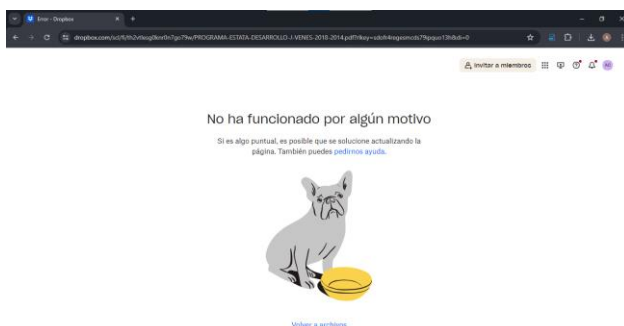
Error - Dropbox

dropbox.com/scl/fi/fh2vtlsog0exr0n7gc79w/PROGRAMA-ESTATA-DESARROLLO-J-VENES-2018-2014.pdf?rlkey=sdoh4regesincds79gquo13h&dl=0

Invitar a miembros

No ha funcionado por algún motivo

Si es algo puntual, es posible que se solucione actualizando la página. También puedes pedirnos ayuda.

Volver a archivos